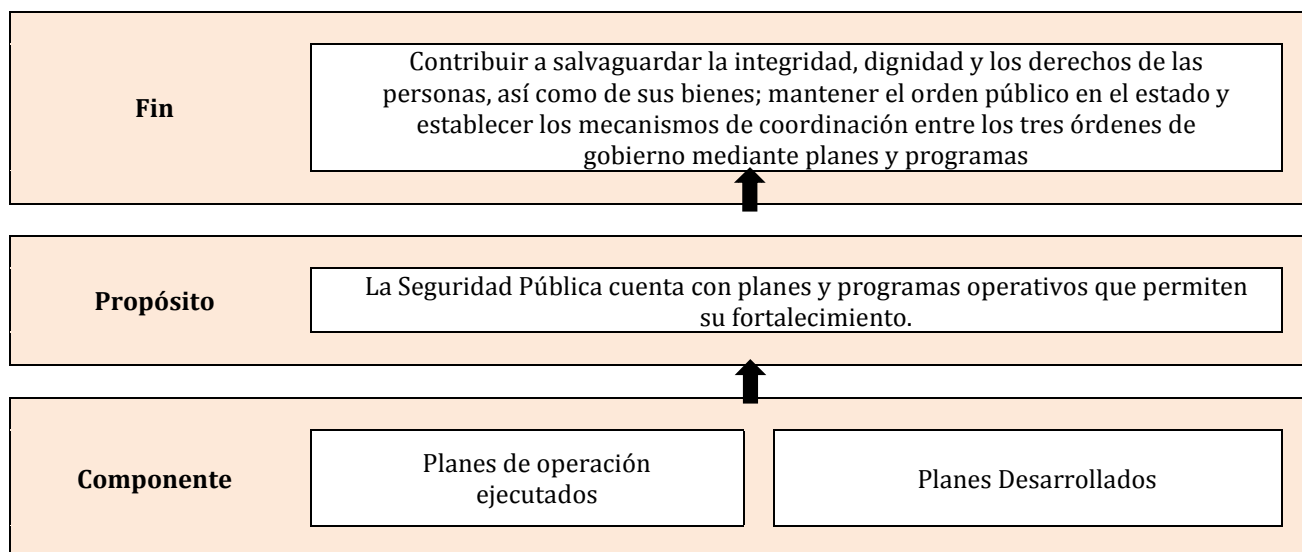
Fin

Contribuir a salvaguardar la integridad, dignidad y los derechos de las personas, así como de sus bienes; mantener el orden público en el estado y establecer los mecanismos de coordinación entre los tres órdenes de gobierno mediante planes y programas

Propósito

La Seguridad Pública cuenta con planes y programas operativos que permiten su fortalecimiento.

Componente

Planes de operación ejecutados

Planes Desarrollados